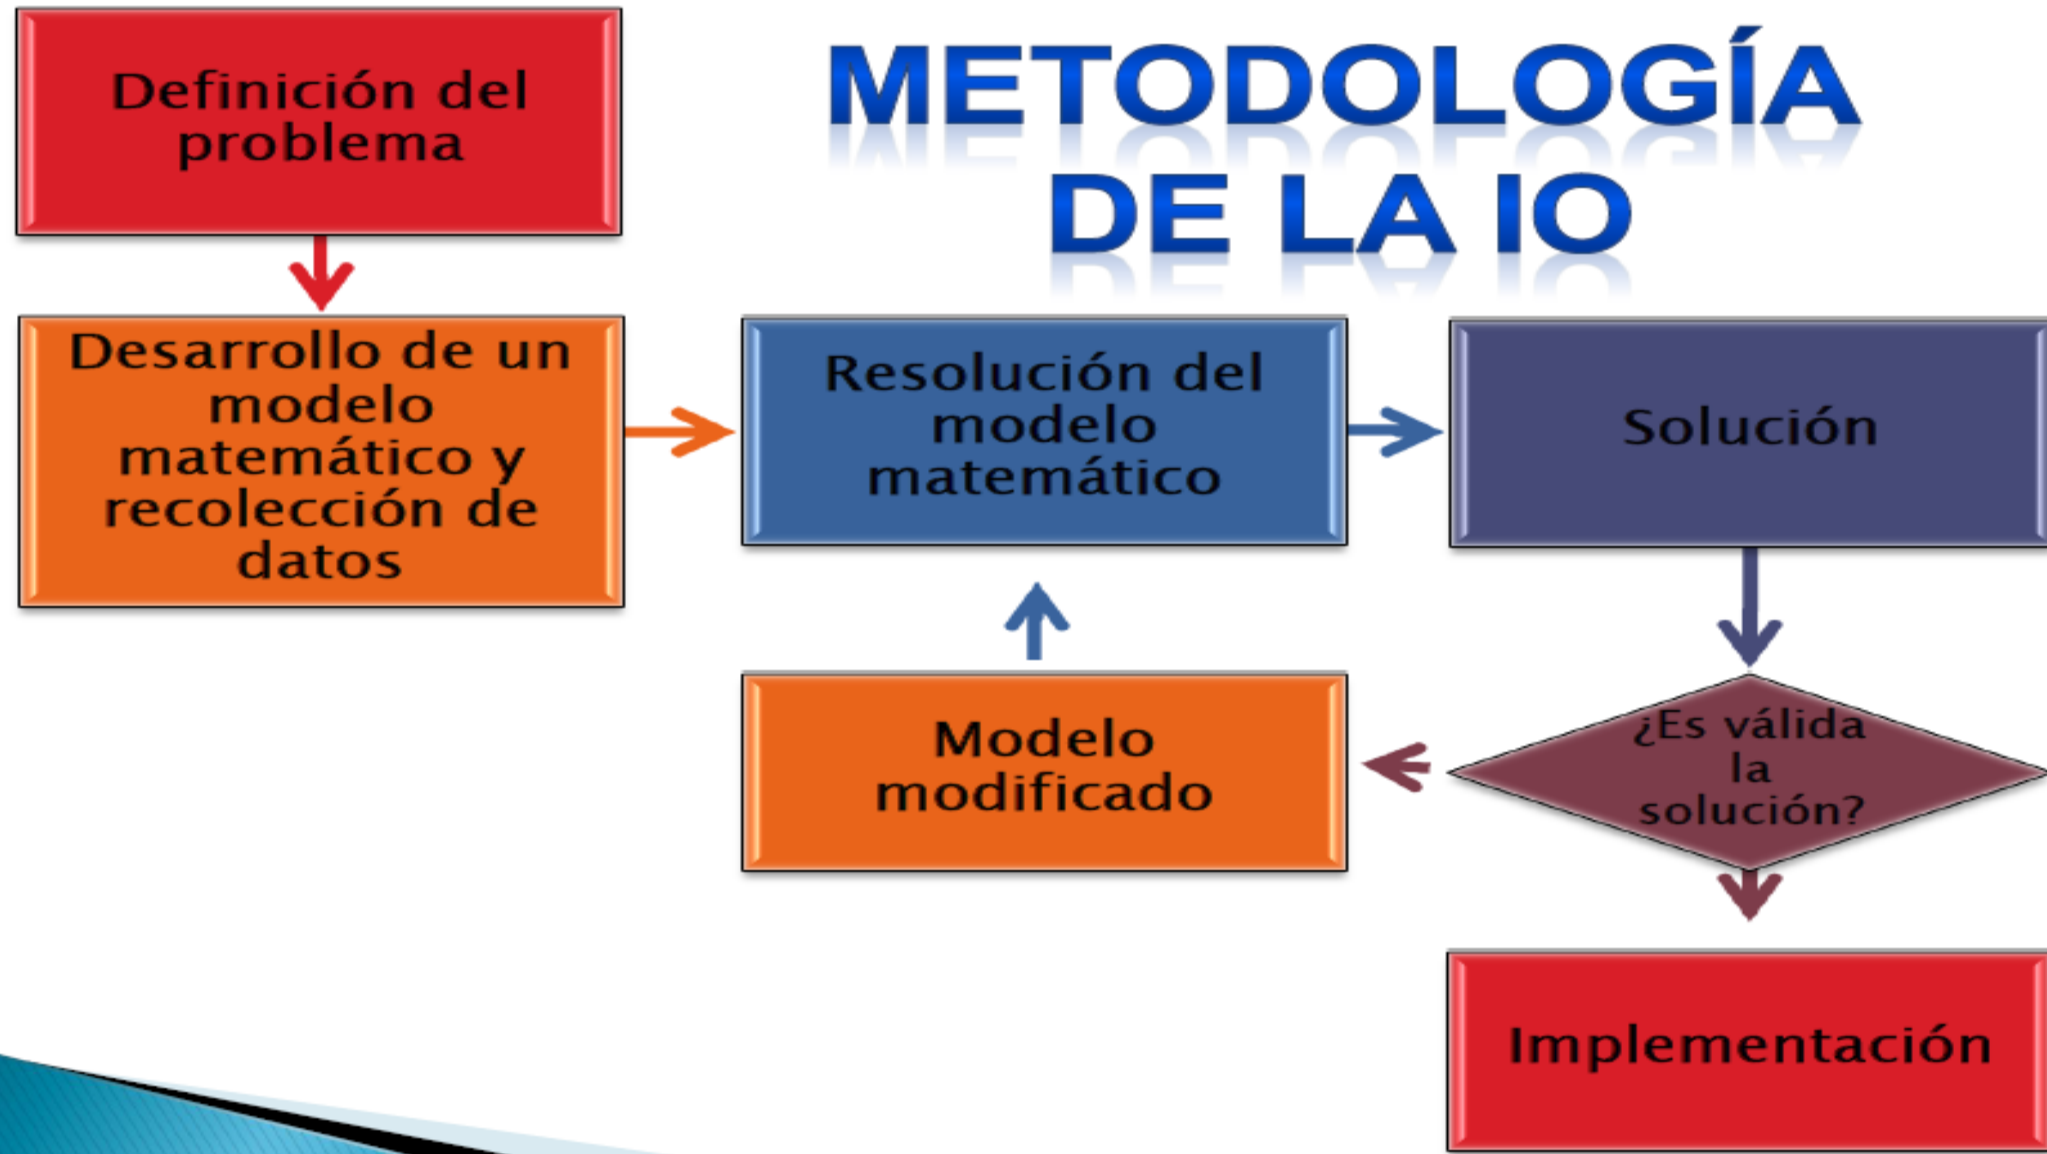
METODOLOGÍA DE LA IO

Definición del problema

Desarrollo de un modelo matemático y recolección de datos

Resolución del modelo matemático

Solución

¿Es válida la solución?

Modelo modificado

Implementación